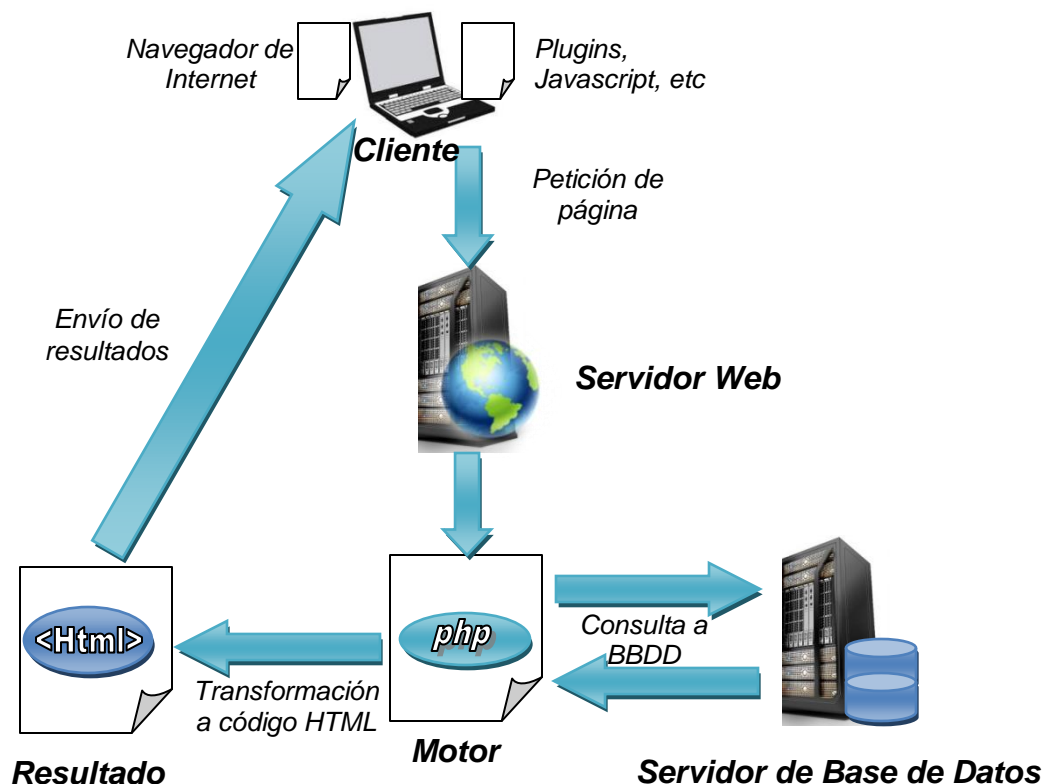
Navegador de Internet

Plugins, Javascript, etc

Cliente

Petición de página

Envío de resultados

Servidor Web

<Html>

php

Consulta a BBDD

Transformación a código HTML

Motor

Resultado

Servidor de Base de Datos